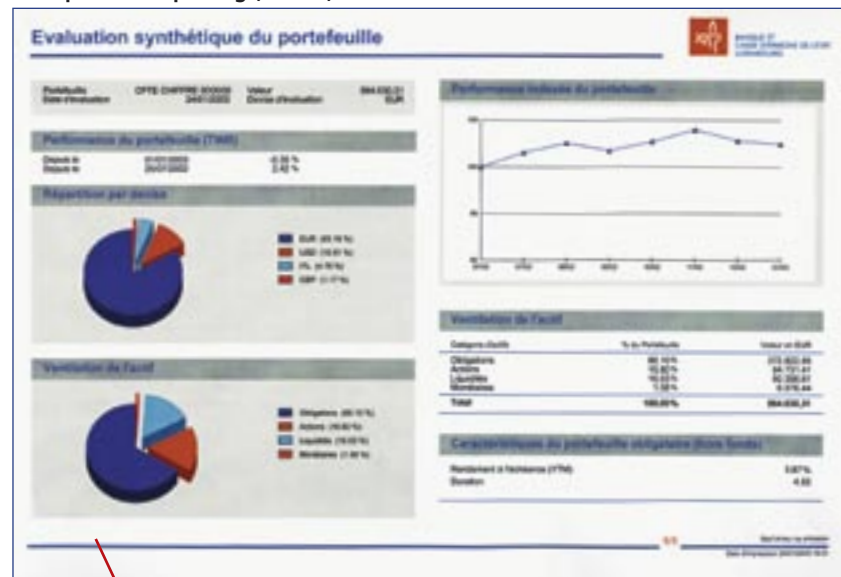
Evaluation synthétique du portefeuille

BANQUE ET CAISSE D'EPARGNE DE L'ETAT LUXEMBOURG

Portefeuille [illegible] Valeur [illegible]
Date d'évaluation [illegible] Devise d'évaluation EUR

Performance du portefeuille (TWR)

Depuis le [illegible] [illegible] %
Depuis le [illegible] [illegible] %

Répartition par devise

EUR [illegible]
USD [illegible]
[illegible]
GBP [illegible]

Ventilation de l'actif

Obligations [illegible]
Actions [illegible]
Liquidités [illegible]
Monétaires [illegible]

Performance indexée du portefeuille

Ventilation de l'actif

| Catégorie d'actifs | % du Portefeuille | Valeur en EUR |
|---|---|---|
| Obligations | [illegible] | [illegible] |
| Actions | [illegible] | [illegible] |
| Liquidités | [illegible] | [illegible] |
| Monétaires | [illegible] | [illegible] |
| Total | 100,00% | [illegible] |

Caractéristiques du portefeuille obligataire (hors fonds)

Rendement à l'échéance (YTM) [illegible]
Duration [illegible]

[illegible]